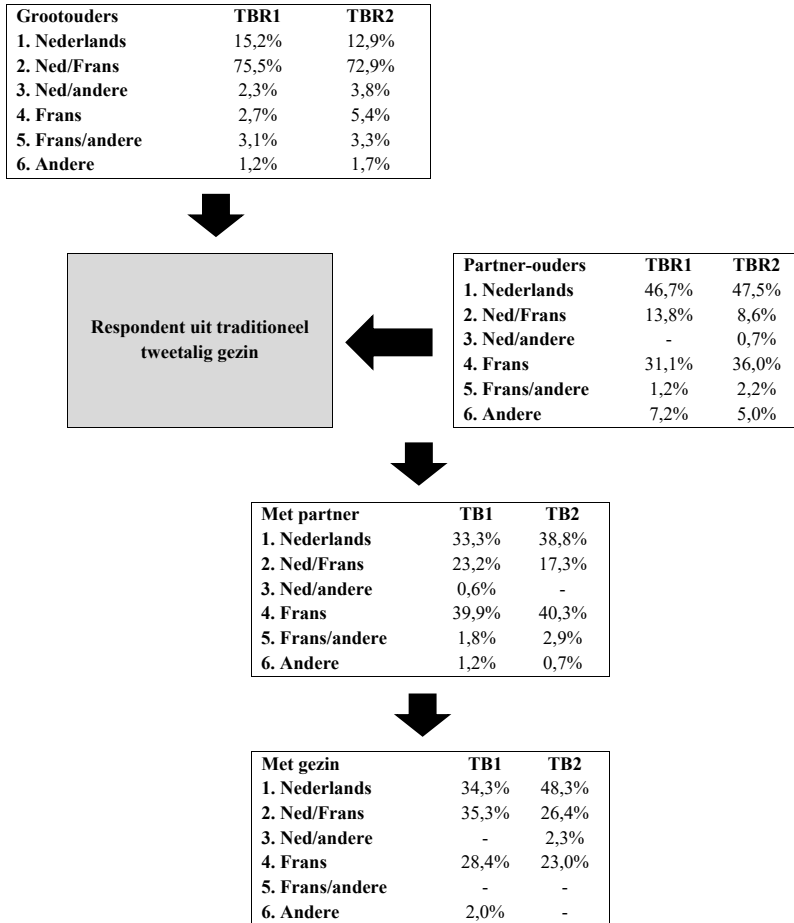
| Grootouders | TBR1 | TBR2 |
|---|---|---|
| 1. Nederlands | 15,2% | 12,9% |
| 2. Ned/Frans | 75,5% | 72,9% |
| 3. Ned/andere | 2,3% | 3,8% |
| 4. Frans | 2,7% | 5,4% |
| 5. Frans/andere | 3,1% | 3,3% |
| 6. Andere | 1,2% | 1,7% |

Respondent uit traditioneel tweetalig gezin

| Partner-ouders | TBR1 | TBR2 |
|---|---|---|
| 1. Nederlands | 46,7% | 47,5% |
| 2. Ned/Frans | 13,8% | 8,6% |
| 3. Ned/andere | - | 0,7% |
| 4. Frans | 31,1% | 36,0% |
| 5. Frans/andere | 1,2% | 2,2% |
| 6. Andere | 7,2% | 5,0% |

| Met partner | TB1 | TB2 |
|---|---|---|
| 1. Nederlands | 33,3% | 38,8% |
| 2. Ned/Frans | 23,2% | 17,3% |
| 3. Ned/andere | 0,6% | - |
| 4. Frans | 39,9% | 40,3% |
| 5. Frans/andere | 1,8% | 2,9% |
| 6. Andere | 1,2% | 0,7% |

| Met gezin | TB1 | TB2 |
|---|---|---|
| 1. Nederlands | 34,3% | 48,3% |
| 2. Ned/Frans | 35,3% | 26,4% |
| 3. Ned/andere | - | 2,3% |
| 4. Frans | 28,4% | 23,0% |
| 5. Frans/andere | - | - |
| 6. Andere | 2,0% | - |